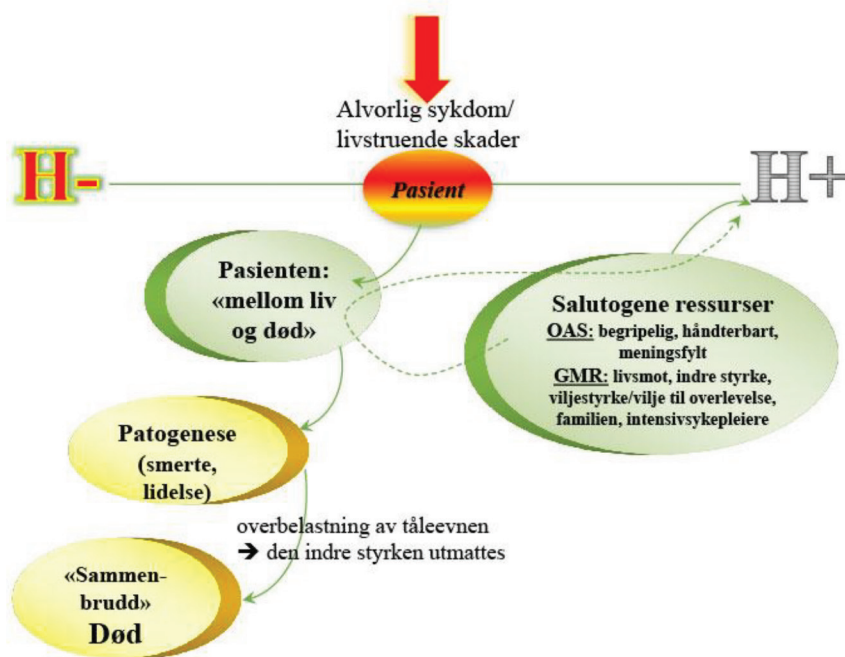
Alvorlig sykdom/
livstruende skader

H-

Pasient

H+

Pasienten:
«mellom liv
og død»

Salutogene ressurser
OAS: begripelig, håndterbart, meningsfylt
GMR: livsmot, indre styrke, viljestyrke/vilje til overlevelse, familien, intensivsykepleiere

Patogenese
(smerte,
lidelse)

overbelastning av tåleevnen
➔ den indre styrken utmattes

«Sammen-
brudd»
Død